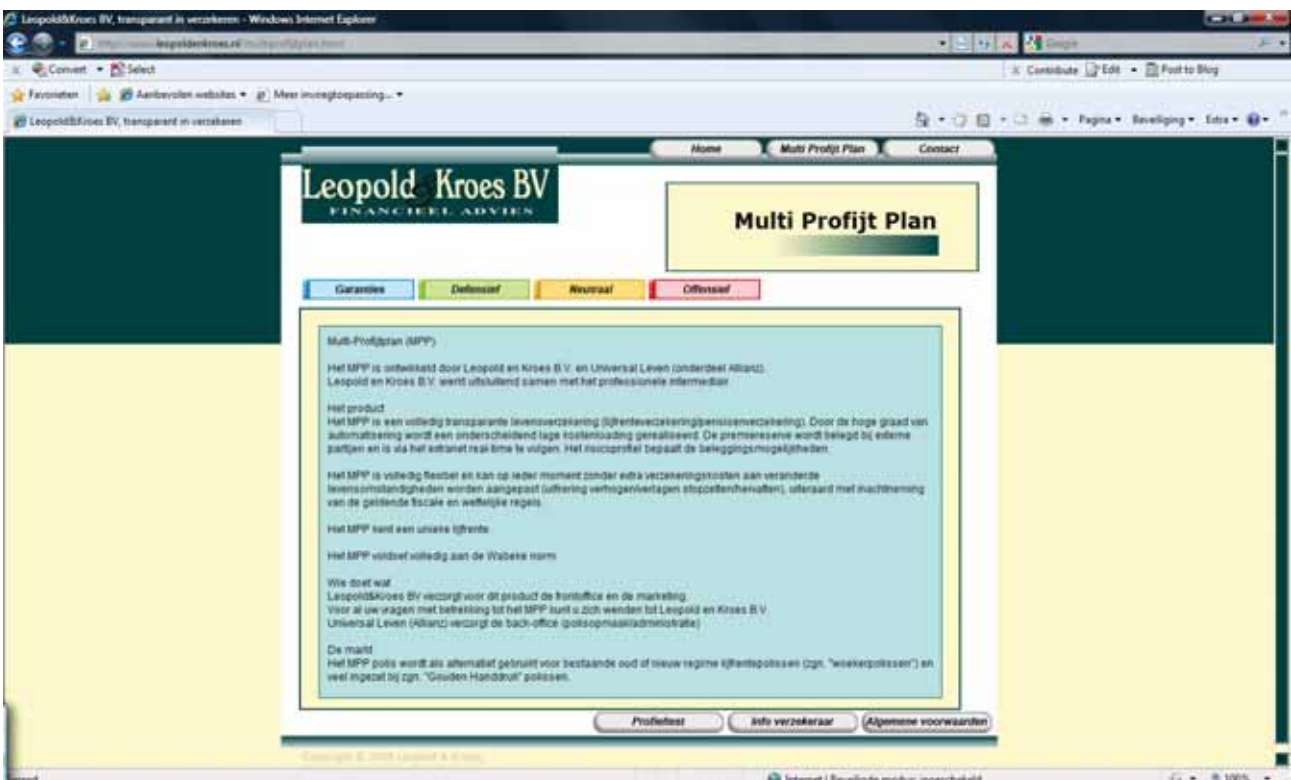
Leopold&Kroes BV, transparant in verzekeren - Windows Internet Explorer

http://www.leopoldenkroes.nl/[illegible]

Google

Convert ▾ Select

Contribute Edit ▾ Post to Blog

Favorieten | Aanbevolen websites ▾ Meer invoegtoepassing... ▾

Leopold&Kroes BV, transparant in verzekeren

Pagina ▾ Beveiliging ▾ Extra ▾

Home | Multi Profijt Plan | Contact

Leopold Kroes BV
FINANCIEEL ADVIES

Multi Profijt Plan

Garanties | Defensief | Neutraal | Offensief

Multi-Profijtplan (MPP)

Het MPP is ontwikkeld door Leopold en Kroes B.V. en Universal Leven (onderdeel Allianz).
Leopold en Kroes B.V. werkt uitsluitend samen met het professionele intermediair.

Het product
Het MPP is een volledig transparante levensverzekering (lijfrenteverzekering/pensioenverzekering). Door de hoge graad van automatisering wordt een onderscheidend lage kostenloading gerealiseerd. De premiereserve wordt belegd bij externe partijen en is via het extranet real-time te volgen. Het risicoprofiel bepaalt de beleggingsmogelijkheden.

Het MPP is volledig flexibel en kan op ieder moment zonder extra verzekeringskosten aan veranderde levensomstandigheden worden aangepast (uitkering verhogen/verlagen stopzetten/hervatten), uiteraard met inachtneming van de geldende fiscale en wettelijke regels.

Het MPP kent een unieke lijfrente.

Het MPP voldoet volledig aan de Wabeke norm.

Wie doet wat
Leopold&Kroes BV verzorgt voor dit product de frontoffice en de marketing.
Voor al uw vragen met betrekking tot het MPP kunt u zich wenden tot Leopold en Kroes B.V.
Universal Leven (Allianz) verzorgt de back-office (polisopmaak/administratie)

De markt
Het MPP polis wordt als alternatief gebruikt voor bestaande oud of nieuw regime lijfrentepolissen (zgn. "woekerpolissen") en veel ingezet bij zgn. "Gouden Handdruk" polissen.

Profieltest | Info verzekeraar | Algemene voorwaarden

Copyright © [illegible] Leopold & Kroes

Internet | Beveiligde modus ingeschakeld

100%